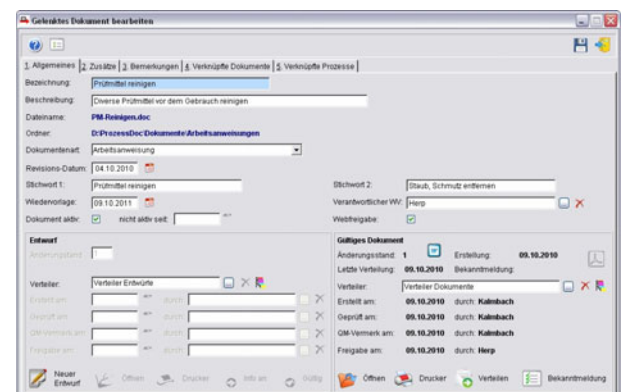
Gelenktes Dokument bearbeiten

1. Allgemeines | 2. Zusätze | 3. Bemerkungen | 4. Verknüpfte Dokumente | 5. Verknüpfte Prozesse

Bezeichnung: Prüfmittel reinigen
Beschreibung: Diverse Prüfmittel vor dem Gebrauch reinigen
Dateiname: PM-Reinigen.doc
Ordner: D:\ProzessDoc\Dokumente\Arbeitsanweisungen
Dokumentenart: Arbeitsanweisung
Revisions-Datum: 04.10.2010
Stichwort 1: Prüfmittel reinigen
Stichwort 2: Staub, Schmutz entfernen
Wiedervorlage: 09.10.2011
Verantwortlicher WV: Herp
Dokument aktiv: nicht aktiv seit:
Webfreigabe:

Entwurf
Änderungsstand: 1
Verteiler: Verteiler Entwürfe
Erstellt am: durch
Geprüft am: durch
QM-Vermerk am: durch
Freigabe am: durch

Neuer Entwurf
Öffnen
Drucker
Info an
Gültig

Gültiges Dokument
Änderungsstand: 1
Erstellung: 09.10.2010
Letzte Verteilung: 09.10.2010
Bekanntmeldung:
Verteiler: Verteiler Dokumente
Erstellt am: 09.10.2010 durch: Kalmbach
Geprüft am: 09.10.2010 durch: Kalmbach
QM-Vermerk am: 09.10.2010 durch: Kalmbach
Freigabe am: 09.10.2010 durch: Herp

Öffnen
Drucker
Verteilen
Bekanntmeldung